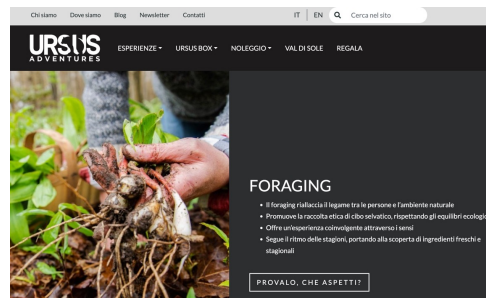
Chi siamo Dove siamo Blog Newsletter Contatti

IT | EN Cerca nel sito

URSUS ADVENTURES

ESPERIENZE ▾ URSUS BOX ▾ NOLEGGIO ▾ VAL DI SOLE REGALA

FORAGING

• Il foraging riallaccia il legame tra le persone e l'ambiente naturale
• Promuove la raccolta etica di cibo selvatico, rispettando gli equilibri ecologi
• Offre un'esperienza coinvolgente attraverso i sensi
• Segue il ritmo delle stagioni, portando alla scoperta di ingredienti freschi e stagionali

PROVALO, CHE ASPETTI?